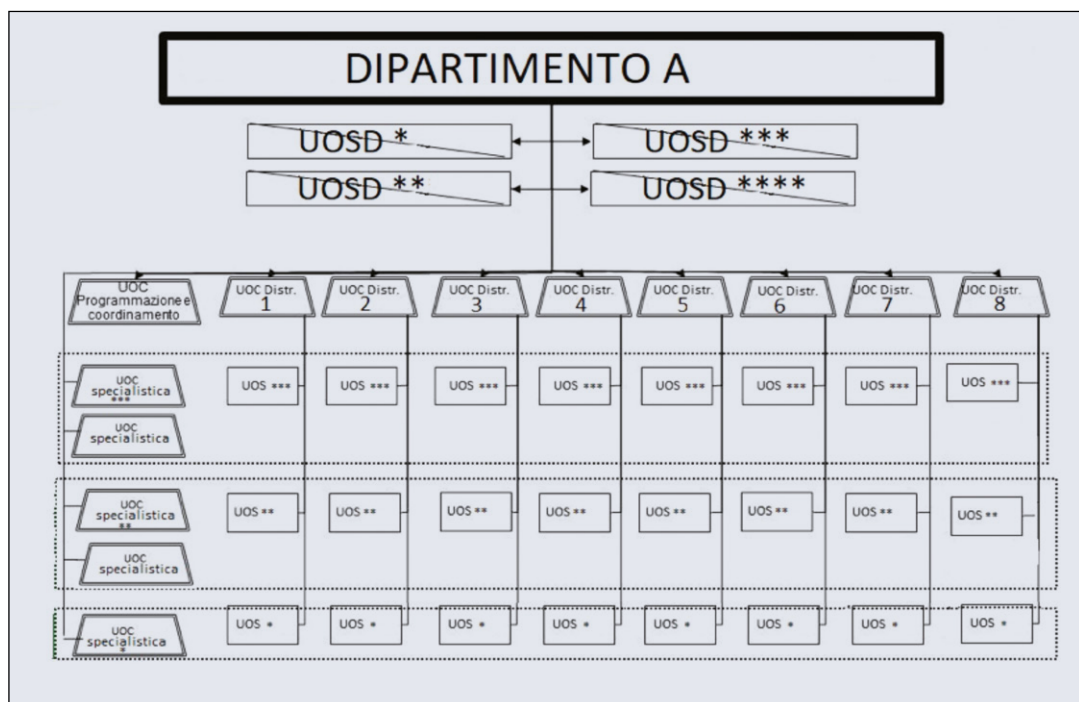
DIPARTIMENTO A

UOSD *

UOSD ***

UOSD **

UOSD ****

UOC Programmazione e coordinamento

UOC Distr. 1

UOC Distr. 2

UOC Distr. 3

UOC Distr. 4

UOC Distr. 5

UOC Distr. 6

UOC Distr. 7

UOC Distr. 8

UOC specialistica ***

UOS ***

UOS ***

UOS ***

UOS ***

UOS ***

UOS ***

UOS ***

UOS ***

UOC specialistica

UOC specialistica **

UOS **

UOS **

UOS **

UOS **

UOS **

UOS **

UOS **

UOS **

UOC specialistica

UOC specialistica *

UOS *

UOS *

UOS *

UOS *

UOS *

UOS *

UOS *

UOS *